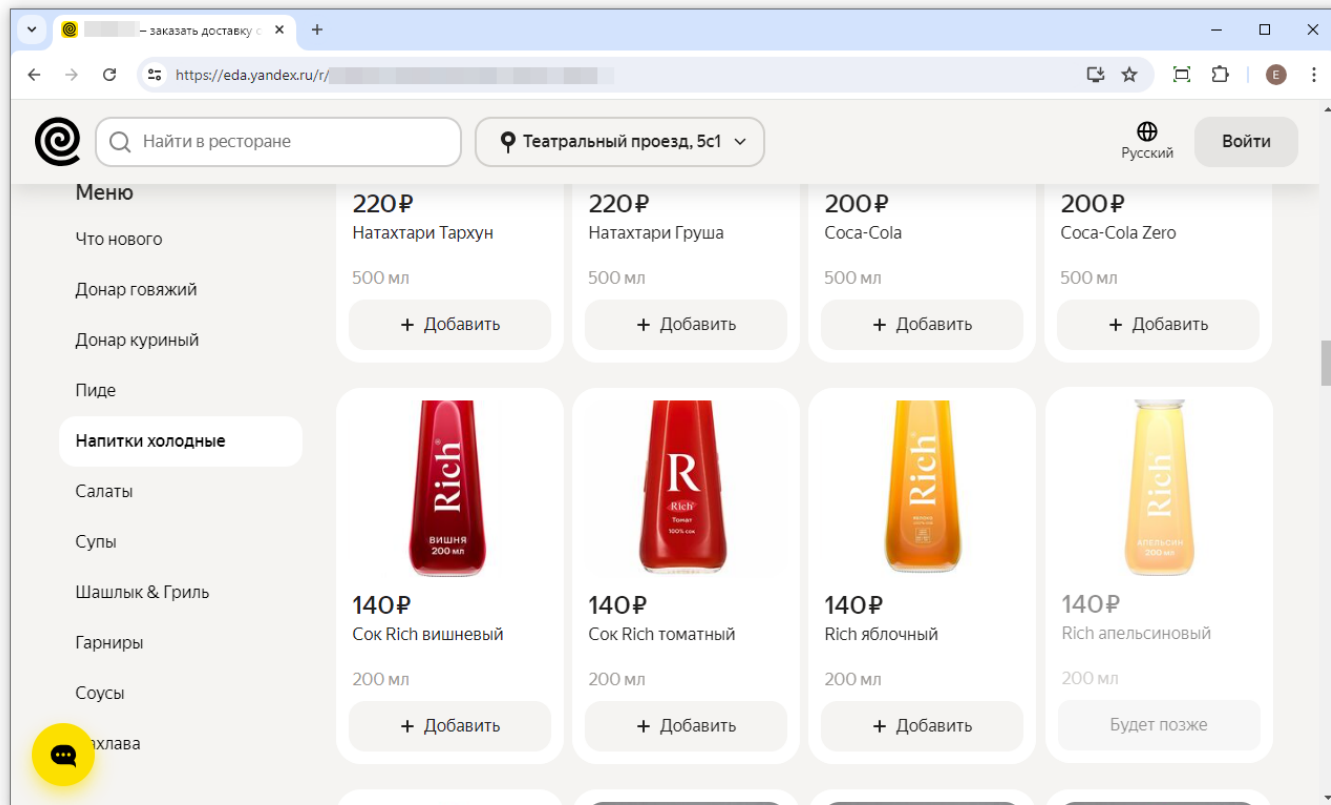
– заказать доставку с

https://eda.yandex.ru/r/

Найти в ресторане

Театральный проезд, 5с1

Русский

Войти

Меню

Что нового

Донар говяжий

Донар куриный

Пиде

Напитки холодные

Салаты

Супы

Шашлык & Гриль

Гарниры

Соусы

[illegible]хлава

220₽
Натахтари Тархун
500 мл
+ Добавить

220₽
Натахтари Груша
500 мл
+ Добавить

200₽
Coca-Cola
500 мл
+ Добавить

200₽
Coca-Cola Zero
500 мл
+ Добавить

Rich
вишня
200 мл

140₽
Сок Rich вишневый
200 мл
+ Добавить

R
Rich
Томат
100% сок

140₽
Сок Rich томатный
200 мл
+ Добавить

Rich

140₽
Rich яблочный
200 мл
+ Добавить

Rich
апельсин
200 мл

140₽
Rich апельсиновый
200 мл
Будет позже